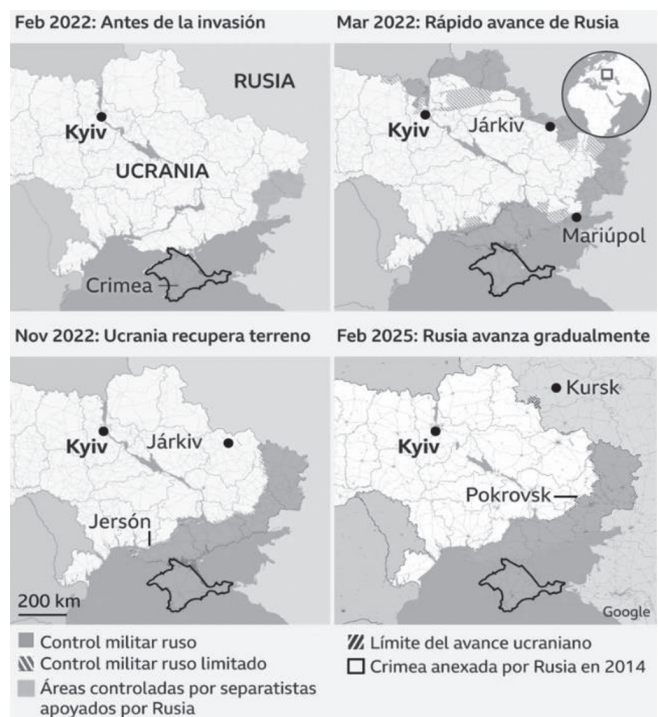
Feb 2022: Antes de la invasión

RUSIA

Kyiv

UCRANIA

Crimea

Mar 2022: Rápido avance de Rusia

Kyiv

Járkiv

Mariúpol

Nov 2022: Ucrania recupera terreno

Kyiv

Járkiv

Jersón

200 km

Feb 2025: Rusia avanza gradualmente

Kursk

Kyiv

Pokrovsk

Google

Control militar ruso

Control militar ruso limitado

Áreas controladas por separatistas apoyados por Rusia

Límite del avance ucraniano

Crimea anexada por Rusia en 2014